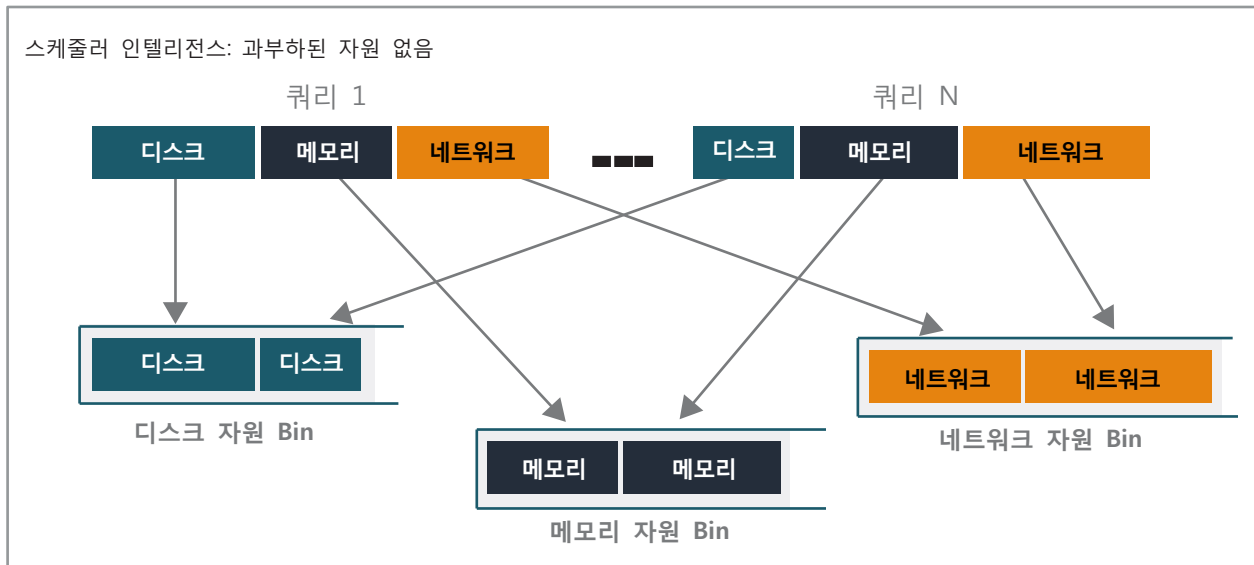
스케줄러 인텔리전스: 과부하된 자원 없음

쿼리 1

디스크 메모리 네트워크

쿼리 N

디스크 메모리 네트워크

디스크 디스크

디스크 자원 Bin

메모리 메모리

메모리 자원 Bin

네트워크 네트워크

네트워크 자원 Bin